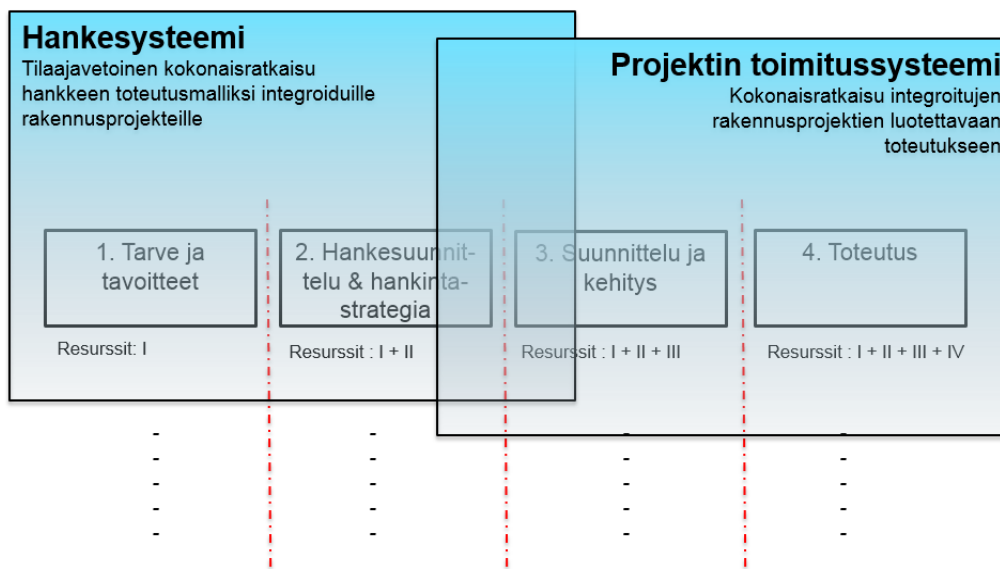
Hankesysteemi
Tilaajavetoinen kokonaisratkaisu hankkeen toteutusmalliksi integroiduille rakennusprojekteille

Projektin toimitussysteemi
Kokonaisratkaisu integroitujen rakennusprojektien luotettavaan toteutukseen

1. Tarve ja tavoitteet
Resurssit: I

2. Hankesuunnittelu & hankintastrategia
Resurssit : I + II

3. Suunnittelu ja kehitys
Resurssit : I + II + III

4. Toteutus
Resurssit : I + II + III + IV

-
-
-
-
-

-
-
-
-
-

-
-
-
-
-

-
-
-
-
-